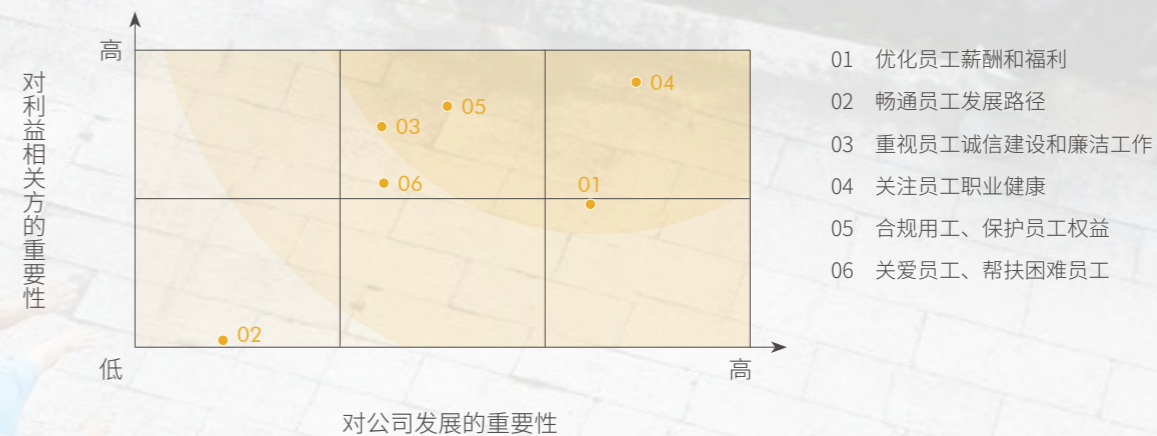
对利益相关方的重要性

高

04
05
03
06
01
02

低

高

对公司发展的重要性

01 优化员工薪酬和福利
02 畅通员工发展路径
03 重视员工诚信建设和廉洁工作
04 关注员工职业健康
05 合规用工、保护员工权益
06 关爱员工、帮扶困难员工